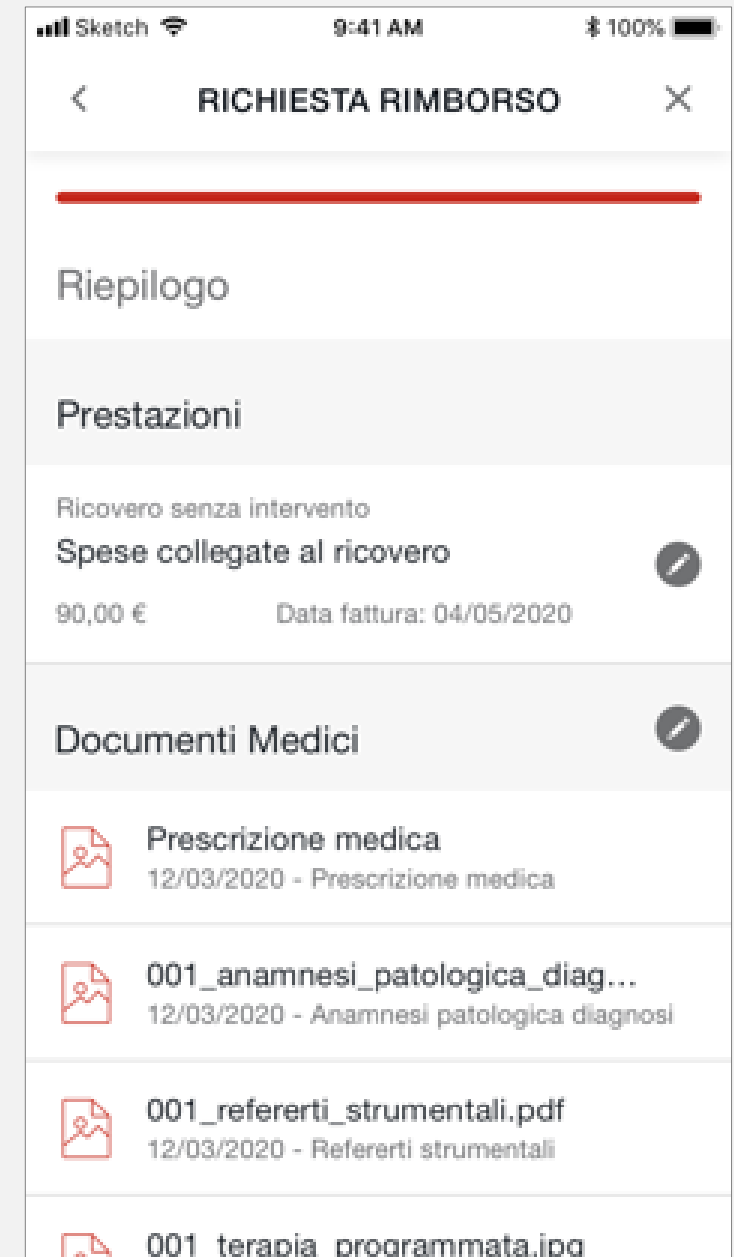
Sketch 9:41 AM 100%

<
RICHIESTA RIMBORSO
×

Riepilogo

Prestazioni

Ricovero senza intervento
Spese collegate al ricovero
90,00 € Data fattura: 04/05/2020

Documenti Medici

Prescrizione medica
12/03/2020 - Prescrizione medica

001_anamnesi_patologica_diag...
12/03/2020 - Anamnesi patologica diagnosi

001_refererti_strumentali.pdf
12/03/2020 - Refererti strumentali

001_terapia_programmata.jpg